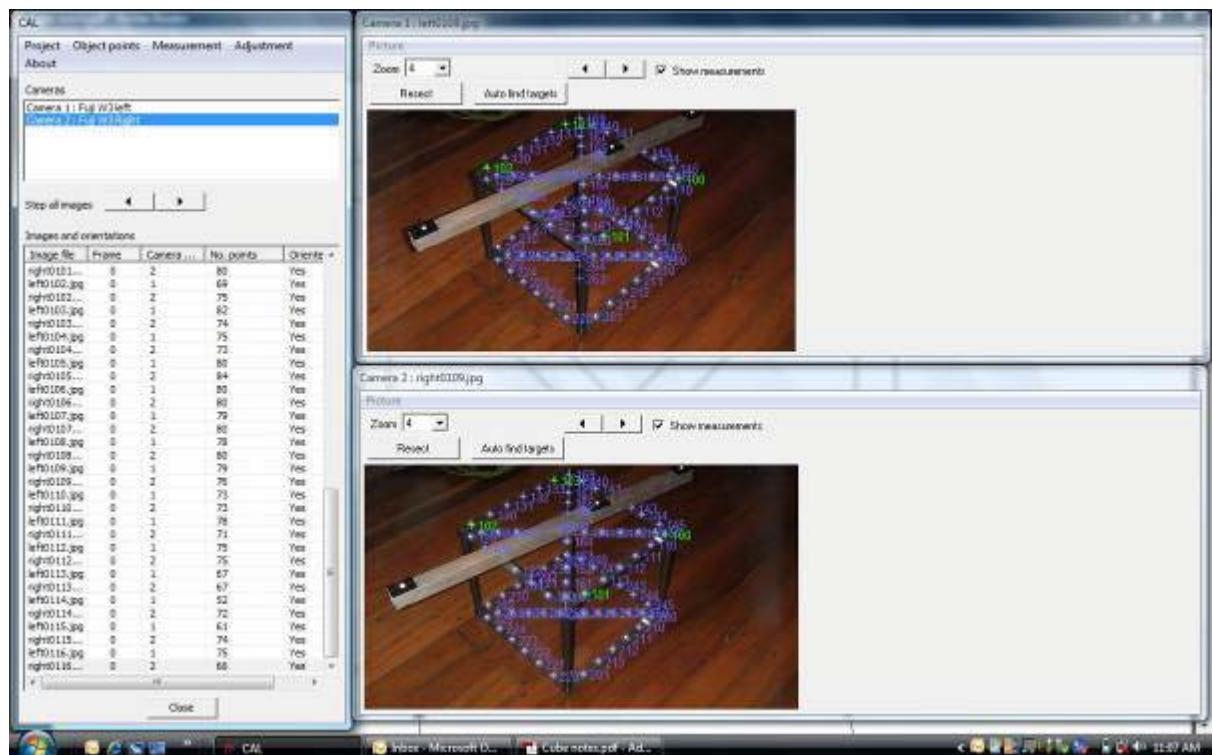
CAL

Project Object points Measurement Adjustment About

Cameras

Camera 1 : Fuji W3 left
Camera 2 : Fuji W3 Right

Step all images

Images and orientations

| Image file | Frame | Camera ... | No. points | Oriente |
|---|---|---|---|---|
| right0101... | 0 | 2 | 80 | Yes |
| left0102.jpg | 0 | 1 | 69 | Yes |
| right0102... | 0 | 2 | 75 | Yes |
| left0103.jpg | 0 | 1 | 82 | Yes |
| right0103... | 0 | 2 | 74 | Yes |
| left0104.jpg | 0 | 1 | 75 | Yes |
| right0104... | 0 | 2 | 73 | Yes |
| left0105.jpg | 0 | 1 | 80 | Yes |
| right0105... | 0 | 2 | 84 | Yes |
| left0106.jpg | 0 | 1 | 80 | Yes |
| right0106... | 0 | 2 | 80 | Yes |
| left0107.jpg | 0 | 1 | 79 | Yes |
| right0107... | 0 | 2 | 80 | Yes |
| left0108.jpg | 0 | 1 | 78 | Yes |
| right0108... | 0 | 2 | 80 | Yes |
| left0109.jpg | 0 | 1 | 79 | Yes |
| right0109... | 0 | 2 | 78 | Yes |
| left0110.jpg | 0 | 1 | 73 | Yes |
| right0110... | 0 | 2 | 73 | Yes |
| left0111.jpg | 0 | 1 | 78 | Yes |
| right0111... | 0 | 2 | 71 | Yes |
| left0112.jpg | 0 | 1 | 75 | Yes |
| right0112... | 0 | 2 | 75 | Yes |
| left0113.jpg | 0 | 1 | 67 | Yes |
| right0113... | 0 | 2 | 67 | Yes |
| left0114.jpg | 0 | 1 | 52 | Yes |
| right0114... | 0 | 2 | 72 | Yes |
| left0115.jpg | 0 | 1 | 61 | Yes |
| right0115... | 0 | 2 | 74 | Yes |
| left0116.jpg | 0 | 1 | 75 | Yes |
| right0116... | 0 | 2 | 66 | Yes |

Close

Camera 1 : left0109.jpg

Picture

Zoom 4

Show measurements

Reset

Auto find targets

Camera 2 : right0109.jpg

Picture

Zoom 4

Show measurements

Reset

Auto find targets

CAL

Inbox - Microsoft O...

Cube notes.pdf - Ad...

11:07 AM